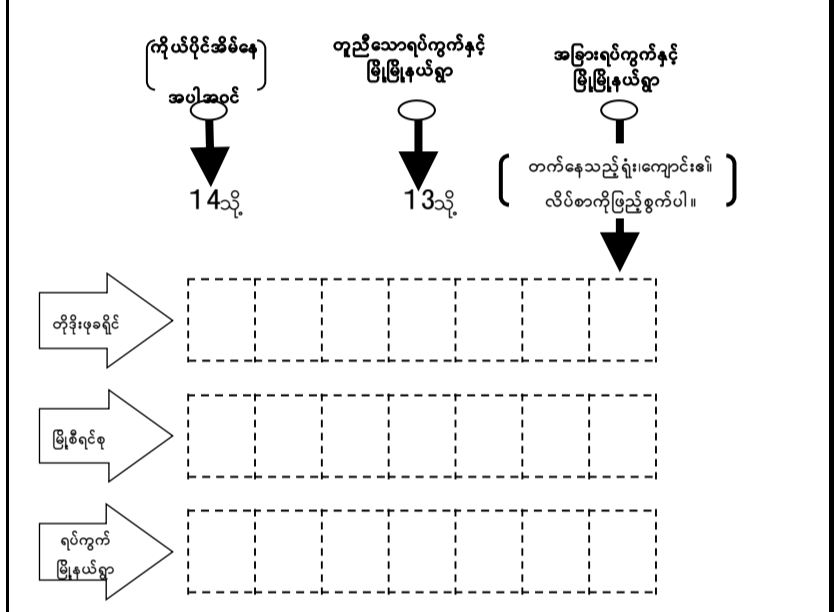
(ကိုယ်ပိုင်အိမ်နေ အပါအဝင်)

14သို့

တူညီသောရပ်ကွက်နှင့် မြို့မြို့နယ်ရှာ

13သို့

အခြားရပ်ကွက်နှင့် မြို့မြို့နယ်ရှာ

(တက်နေသည့်ရုံး၊ကျောင်း၏ လိပ်စာကိုဖြည့်စွက်ပါ။)

တိုဒိုးဖုခရိုင်

မြို့စီရင်စု

ရပ်ကွက် မြို့နယ်ရှာ